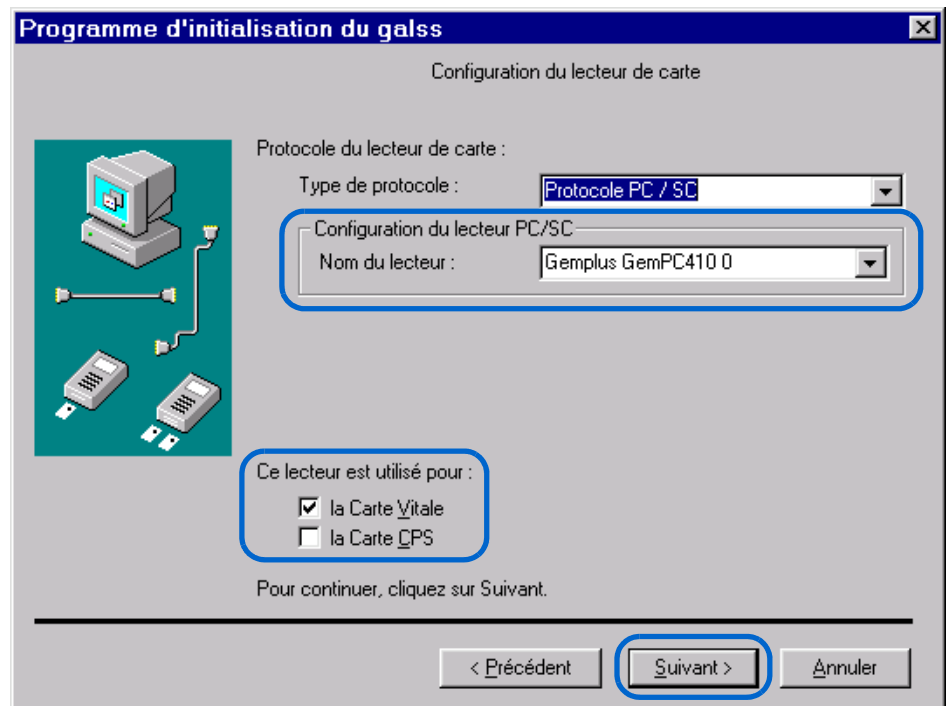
Programme d'initialisation du galss

Configuration du lecteur de carte

Protocole du lecteur de carte :

Type de protocole : Protocole PC / SC

Configuration du lecteur PC/SC

Nom du lecteur : Gemplus GemPC410 0

Ce lecteur est utilisé pour :

la Carte Vitale

la Carte CPS

Pour continuer, cliquez sur Suivant.

< Précédent

Suivant >

Annuler